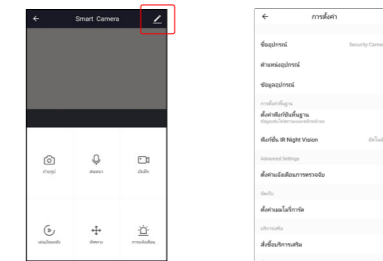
Smart Camera

ถ่ายรูป
สนทนา
บันทึก
เล่นย้อนหลัง
ทิศทาง
การแจ้งเตือน

การตั้งค่า

ชื่ออุปกรณ์
Security Camera
ตำแหน่งอุปกรณ์
ข้อมูลอุปกรณ์
การตั้งค่าพื้นฐาน
ตั้งค่าฟังก์ชันพื้นฐาน
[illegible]
ฟังก์ชั่น IR Night Vision
อัตโนมัติ
Advanced Settings
ตั้งค่าแจ้งเตือนการตรวจจับ
บัตรSD
ตั้งค่าเมมโมรี่การ์ด
บริการเสริม
สั่งซื้อบริการเสริม